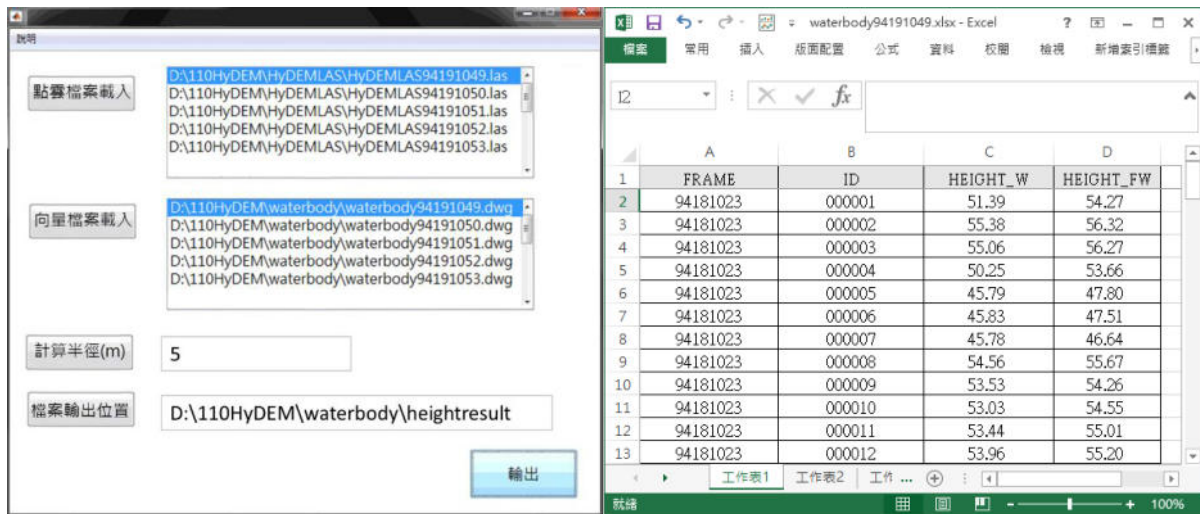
說明

點雲檔案載入

D:\110HyDEM\HyDEMLAS\HyDEMLAS94191049.las
D:\110HyDEM\HyDEMLAS\HyDEMLAS94191050.las
D:\110HyDEM\HyDEMLAS\HyDEMLAS94191051.las
D:\110HyDEM\HyDEMLAS\HyDEMLAS94191052.las
D:\110HyDEM\HyDEMLAS\HyDEMLAS94191053.las

向量檔案載入

D:\110HyDEM\waterbody\waterbody94191049.dwg
D:\110HyDEM\waterbody\waterbody94191050.dwg
D:\110HyDEM\waterbody\waterbody94191051.dwg
D:\110HyDEM\waterbody\waterbody94191052.dwg
D:\110HyDEM\waterbody\waterbody94191053.dwg

計算半徑(m) 5

檔案輸出位置 D:\110HyDEM\waterbody\heightresult

輸出

waterbody94191049.xlsx - Excel ? – □ ×

檔案 常用 插入 版面配置 公式 資料 校閱 檢視 新增索引標籤

I2 $f_x$

| | A | B | C | D |
|---|---|---|---|---|
| 1 | FRAME | ID | HEIGHT_W | HEIGHT_FW |
| 2 | 94181023 | 000001 | 51.39 | 54.27 |
| 3 | 94181023 | 000002 | 55.38 | 56.32 |
| 4 | 94181023 | 000003 | 55.06 | 56.27 |
| 5 | 94181023 | 000004 | 50.25 | 53.66 |
| 6 | 94181023 | 000005 | 45.79 | 47.80 |
| 7 | 94181023 | 000006 | 45.83 | 47.51 |
| 8 | 94181023 | 000007 | 45.78 | 46.64 |
| 9 | 94181023 | 000008 | 54.56 | 55.67 |
| 10 | 94181023 | 000009 | 53.53 | 54.26 |
| 11 | 94181023 | 000010 | 53.03 | 54.55 |
| 12 | 94181023 | 000011 | 53.44 | 55.01 |
| 13 | 94181023 | 000012 | 53.96 | 55.20 |

工作表1 工作表2 工作 ...

就緒 100%